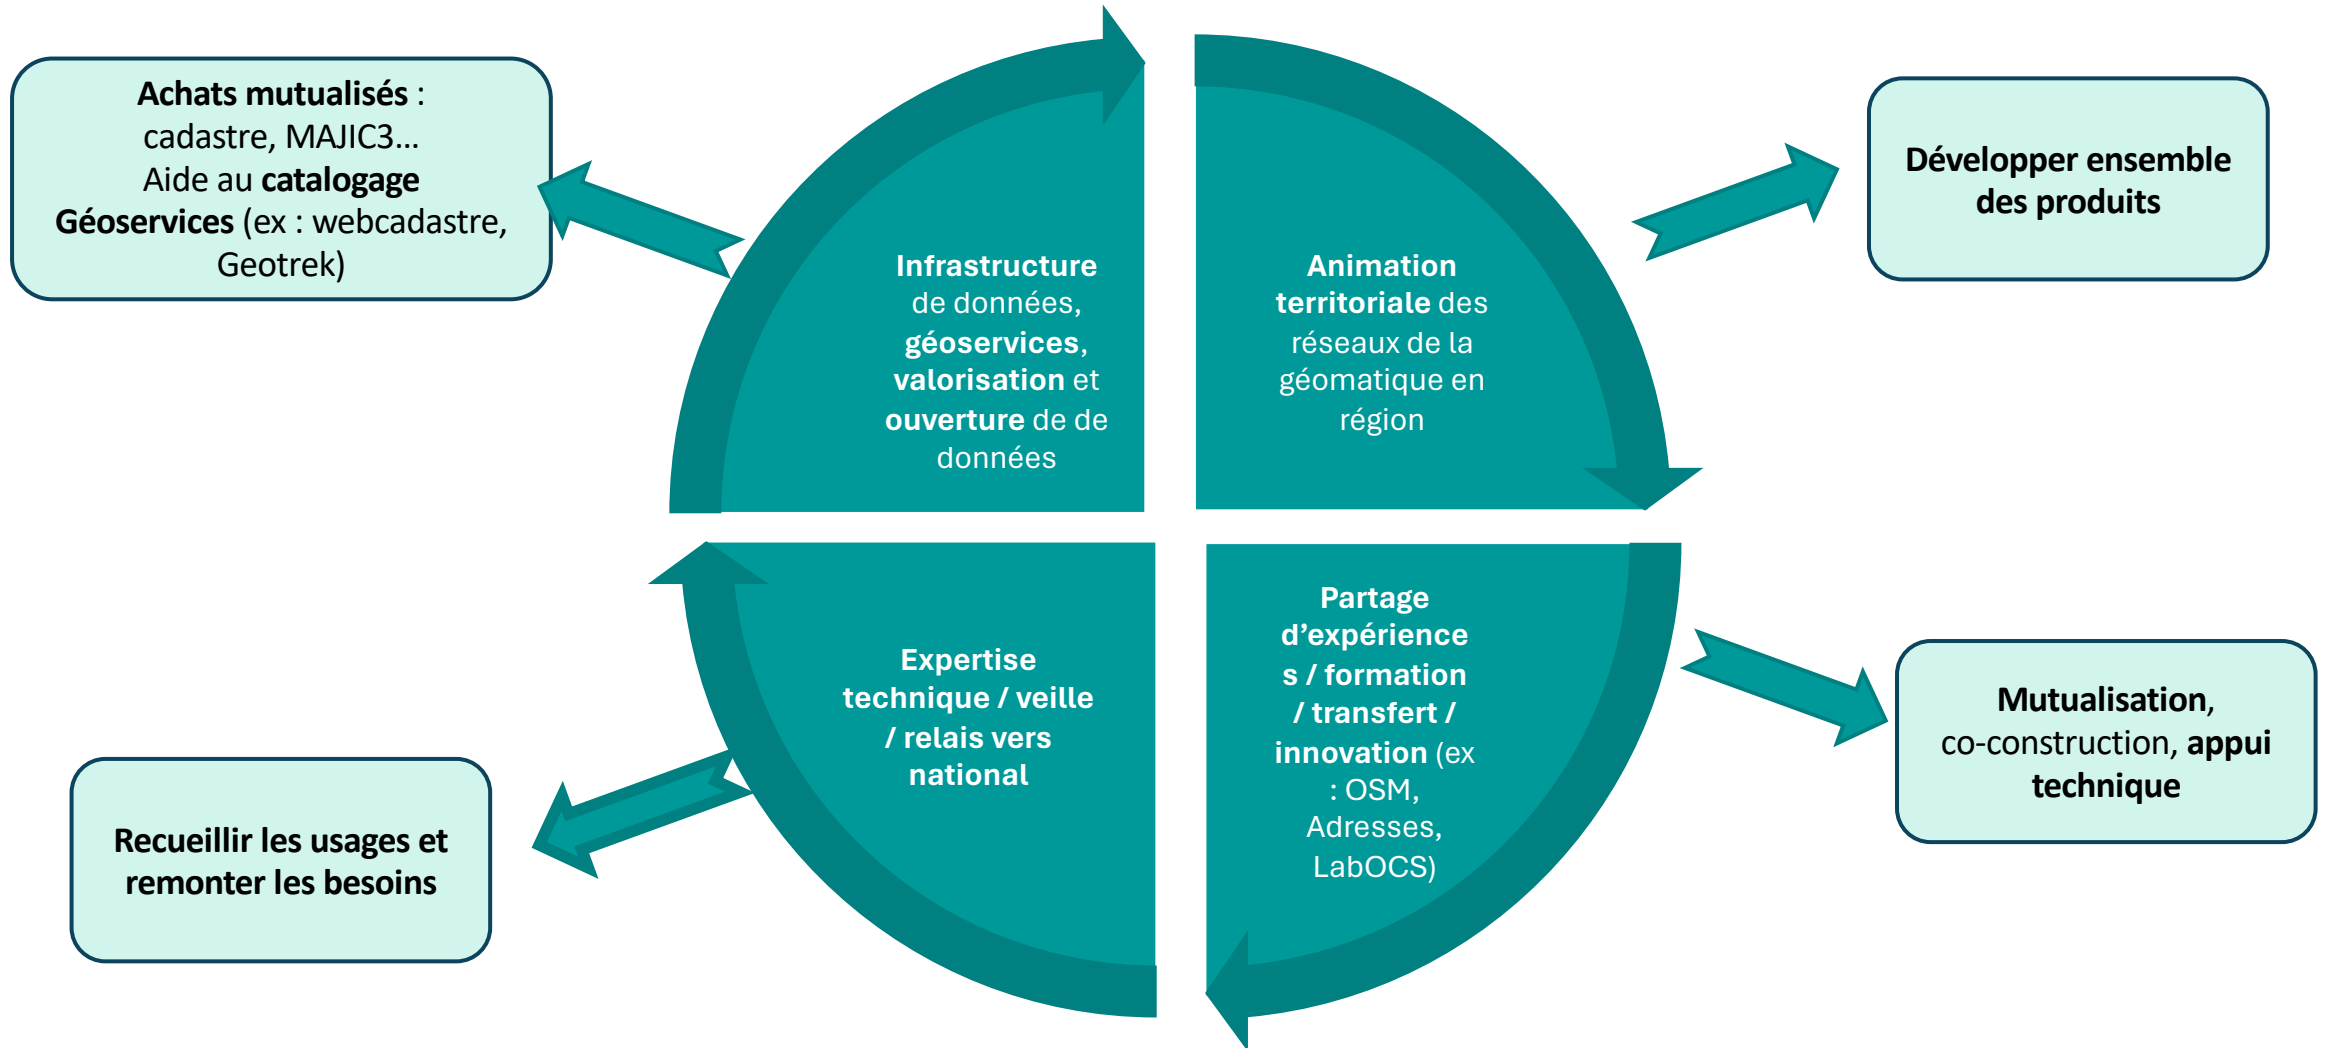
Achats mutualisés : cadastre, MAJIC3… Aide au catalogage Géoservices (ex : webcadastre, Geotrek)

Infrastructure de données, géoservices, valorisation et ouverture de de données

Animation territoriale des réseaux de la géomatique en région

Développer ensemble des produits

Expertise technique / veille / relais vers national

Partage d'expériences / formation / transfert / innovation (ex : OSM, Adresses, LabOCS)

Mutualisation, co-construction, appui technique

Recueillir les usages et remonter les besoins